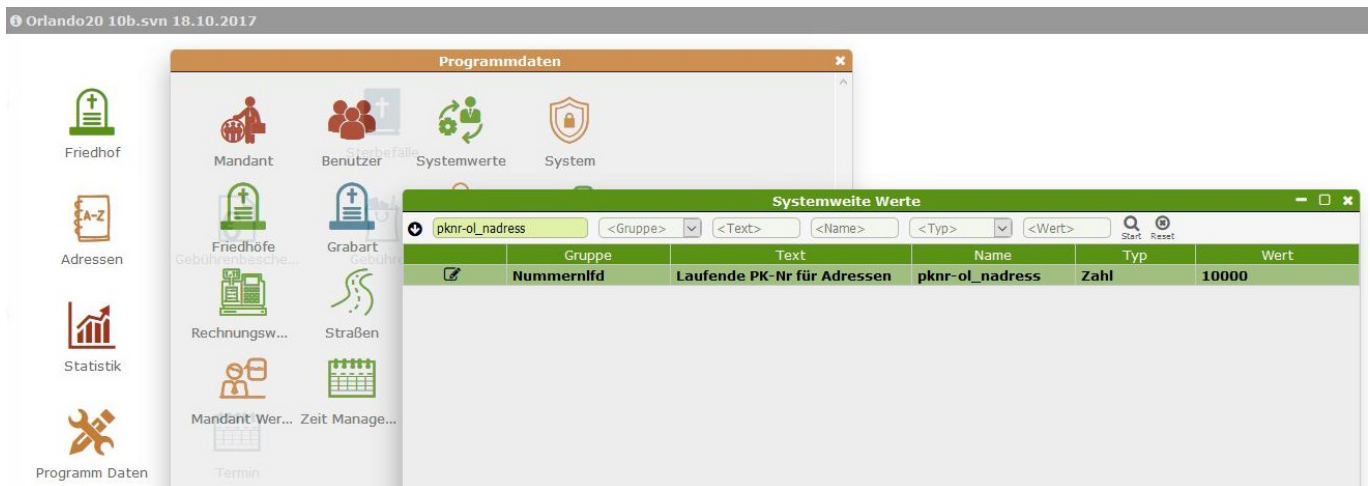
Orlando20 10b.svn 18.10.2017

Friedhof

Adressen

Statistik

Programm Daten

Programmdaten

Mandant
Benutzer
Sterbefälle
Systemwerte
System

Friedhöfe
Gebührenbesche...
Grabart
Gebühren

Rechnungsw...
Straßen

Mandant Wer...
Zeit Manage...

Termin

Systemweite Werte

pknr-ol_nadress
<Gruppe>
<Text>
<Name>
<Typ>
<Wert>
Start
Reset

| | Gruppe | Text | Name | Typ | Wert |
|---|---|---|---|---|---|
| | Nummernlfd | Laufende PK-Nr für Adressen | pknr-ol_nadress | Zahl | 10000 |